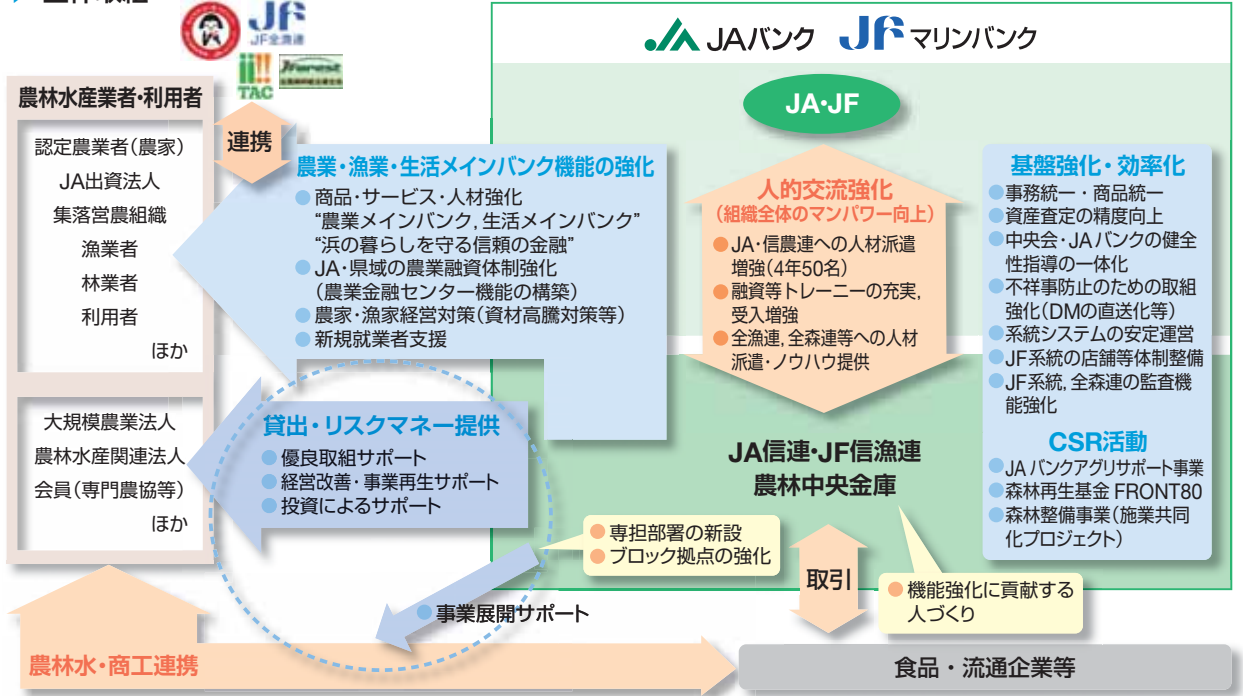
JF
JF全漁連
TAC
Jforest

農林水産業者・利用者

認定農業者(農家)
JA出資法人
集落営農組織
漁業者
林業者
利用者
ほか

大規模農業法人
農林水産関連法人
会員(専門農協等)
ほか

連携

農業・漁業・生活メインバンク機能の強化
商品・サービス・人材強化
“農業メインバンク, 生活メインバンク”
“浜の暮らしを守る信頼の金融”
JA・県域の農業融資体制強化
(農業金融センター機能の構築)
農家・漁家経営対策(資材高騰対策等)
新規就業者支援

貸出・リスクマネー提供
優良取組サポート
経営改善・事業再生サポート
投資によるサポート

JAバンク　JFマリンバンク

JA・JF

人的交流強化
(組織全体のマンパワー向上)
JA・信農連への人材派遣増強(4年50名)
融資等トレーニーの充実, 受入増強
全漁連, 全森連等への人材派遣・ノウハウ提供

基盤強化・効率化
事務統一・商品統一
資産査定の精度向上
中央会・JAバンクの健全性指導の一体化
不祥事防止のための取組強化(DMの直送化等)
系統システムの安定運営
JF系統の店舗等体制整備
JF系統, 全森連の監査機能強化

CSR活動
JAバンクアグリサポート事業
森林再生基金 FRONT80
森林整備事業(施業共同化プロジェクト)

JA信連・JF信漁連
農林中央金庫

専担部署の新設
ブロック拠点の強化

事業展開サポート

取引

機能強化に貢献する人づくり

農林水・商工連携

食品・流通企業等